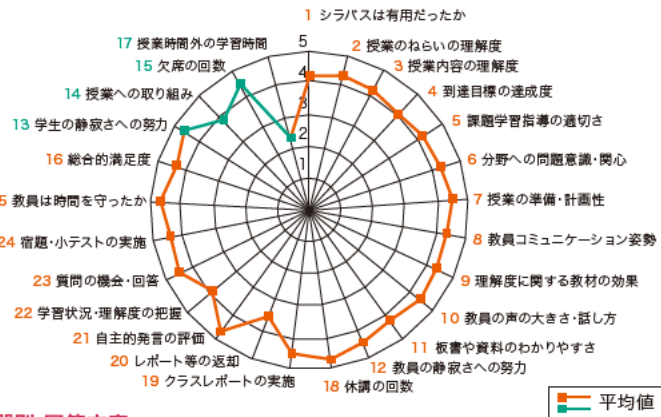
1 シラバスは有用だったか
2 授業のねらいの理解度
3 授業内容の理解度
4 到達目標の達成度
5 課題学習指導の適切さ
6 分野への問題意識・関心
7 授業の準備・計画性
8 教員コミュニケーション姿勢
9 理解度に関する教材の効果
10 教員の声の大きさ・話し方
11 板書や資料のわかりやすさ
12 教員の静寂さへの努力
18 休講の回数
19 クラスレポートの実施
20 レポート等の返却
21 自主的発言の評価
22 学習状況・理解度の把握
23 質問の機会・回答
24 宿題・小テストの実施
5 教員は時間を守ったか
16 総合的満足度
13 学生の静寂さへの努力
14 授業への取り組み
15 欠席の回数
17 授業時間外の学習時間

5
4
3
2
1

平均値